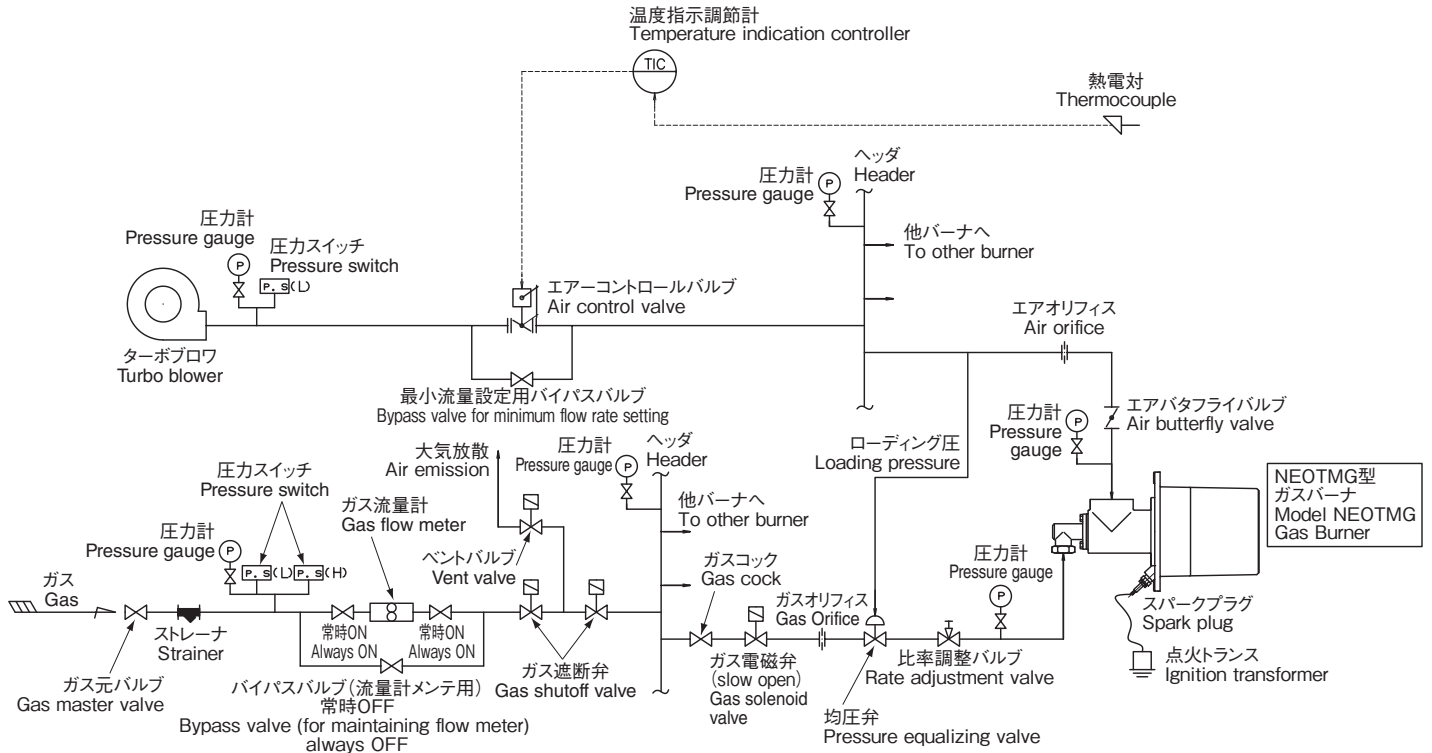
温度指示調節計
Temperature indication controller

TIC

熱電対
Thermocouple

圧力計
Pressure gauge

P

ヘッダ
Header

他バーナへ
To other burner

圧力計
Pressure gauge

P

圧力スイッチ
Pressure switch

P. S(L)

エアーコントロールバルブ
Air control valve

エアオリフィス
Air orifice

ターボブロワ
Turbo blower

最小流量設定用バイパスバルブ
Bypass valve for minimum flow rate setting

圧力計
Pressure gauge

P

エアバタフライバルブ
Air butterfly valve

大気放散
Air emission

圧力計
Pressure gauge

P

ヘッダ
Header

ローディング圧
Loading pressure

圧力スイッチ
Pressure switch

ガス流量計
Gas flow meter

他バーナへ
To other burner

NEOTMG型
ガスバーナ
Model NEOTMG
Gas Burner

圧力計
Pressure gauge

P

P. S(L) P. S(H)

ベントバルブ
Vent valve

ガスコック
Gas cock

圧力計
Pressure gauge

P

ガス
Gas

ストレーナ
Strainer

常時ON
Always ON

常時ON
Always ON

ガスオリフィス
Gas Orifice

スパークプラグ
Spark plug

ガス遮断弁
Gas shutoff valve

ガス電磁弁
(slow open)
Gas solenoid valve

比率調整バルブ
Rate adjustment valve

点火トランス
Ignition transformer

ガス元バルブ
Gas master valve

バイパスバルブ（流量計メンテ用）
常時OFF
Bypass valve (for maintaining flow meter)
always OFF

均圧弁
Pressure equalizing valve